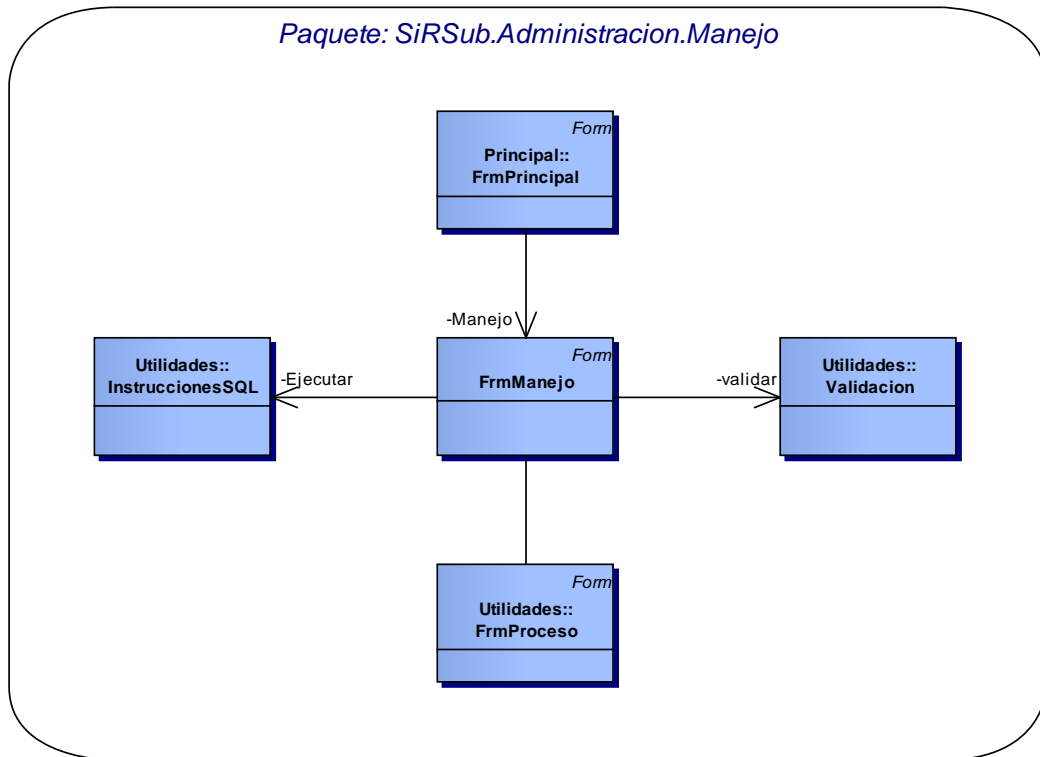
Paquete: SiRSub.Administracion.Manejo

Form
Principal::
FrmPrincipal

-Manejo

Utilidades::
InstruccionesSQL

-Ejecutar

Form
FrmManejo

-validar

Utilidades::
Validacion

Form
Utilidades::
FrmProceso